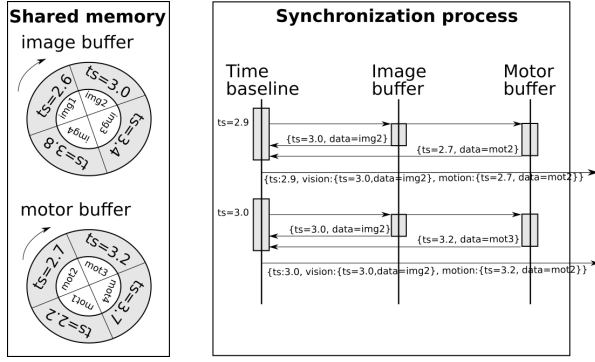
Shared memory

image buffer

ts=2.6
ts=3.0
ts=3.4
ts=3.8
img1
img2
img3
img4

motor buffer

ts=2.7
ts=3.2
ts=3.7
ts=2.2
mot2
mot3
mot4
mot1

Synchronization process

Time baseline

Image buffer

Motor buffer

ts=2.9

{ts=3.0, data=img2}

{ts=2.7, data=mot2}

{ts:2.9, vision:{ts=3.0,data=img2}, motion:{ts=2.7, data=mot2}}

ts=3.0

{ts=3.0, data=img2}

{ts=3.2, data=mot3}

{ts:3.0, vision:{ts=3.0,data=img2}, motion:{ts=3.2, data=mot2}}